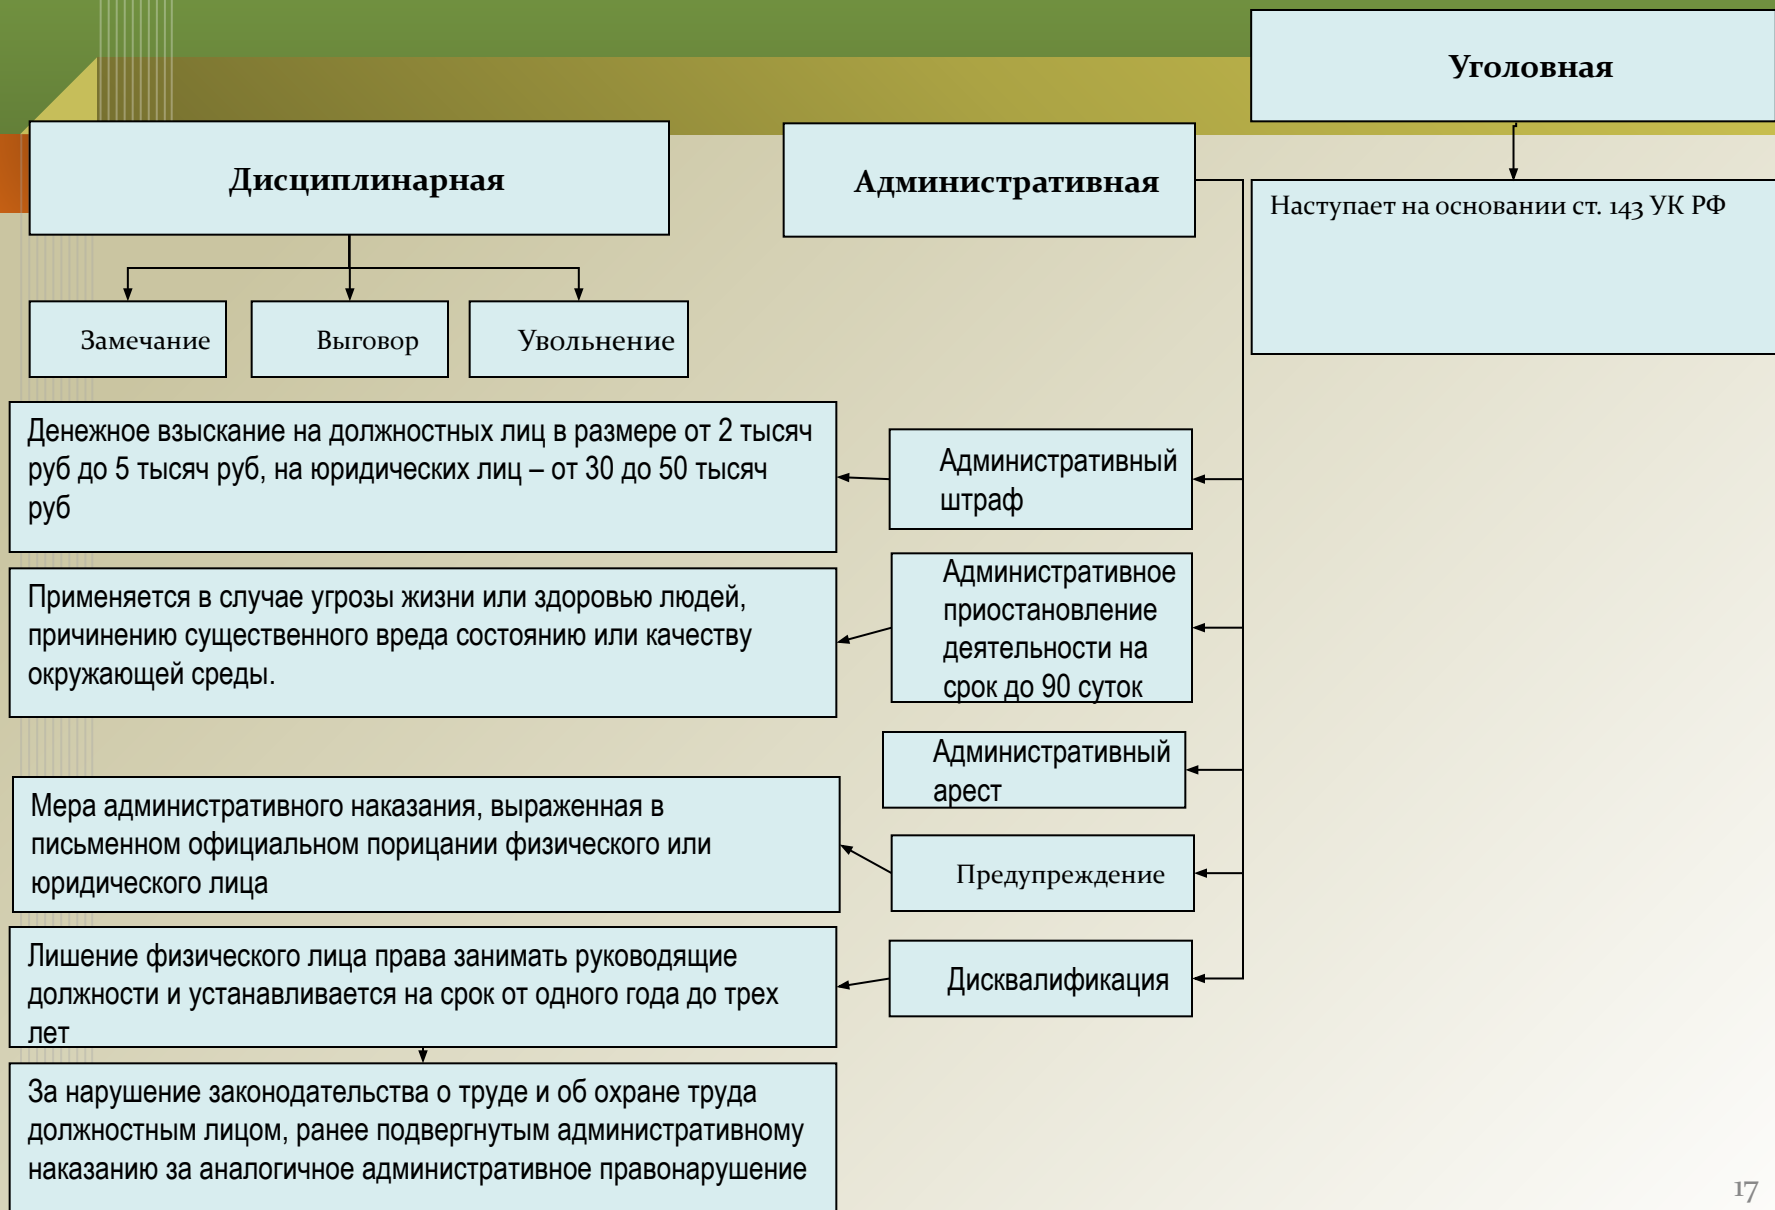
Уголовная

Дисциплинарная

Административная

Наступает на основании ст. 143 УК РФ

Замечание

Выговор

Увольнение

Денежное взыскание на должностных лиц в размере от 2 тысяч руб до 5 тысяч руб, на юридических лиц – от 30 до 50 тысяч руб

Административный штраф

Применяется в случае угрозы жизни или здоровью людей, причинению существенного вреда состоянию или качеству окружающей среды.

Административное приостановление деятельности на срок до 90 суток

Административный арест

Мера административного наказания, выраженная в письменном официальном порицании физического или юридического лица

Предупреждение

Лишение физического лица права занимать руководящие должности и устанавливается на срок от одного года до трех лет

Дисквалификация

За нарушение законодательства о труде и об охране труда должностным лицом, ранее подвергнутым административному наказанию за аналогичное административное правонарушение

17